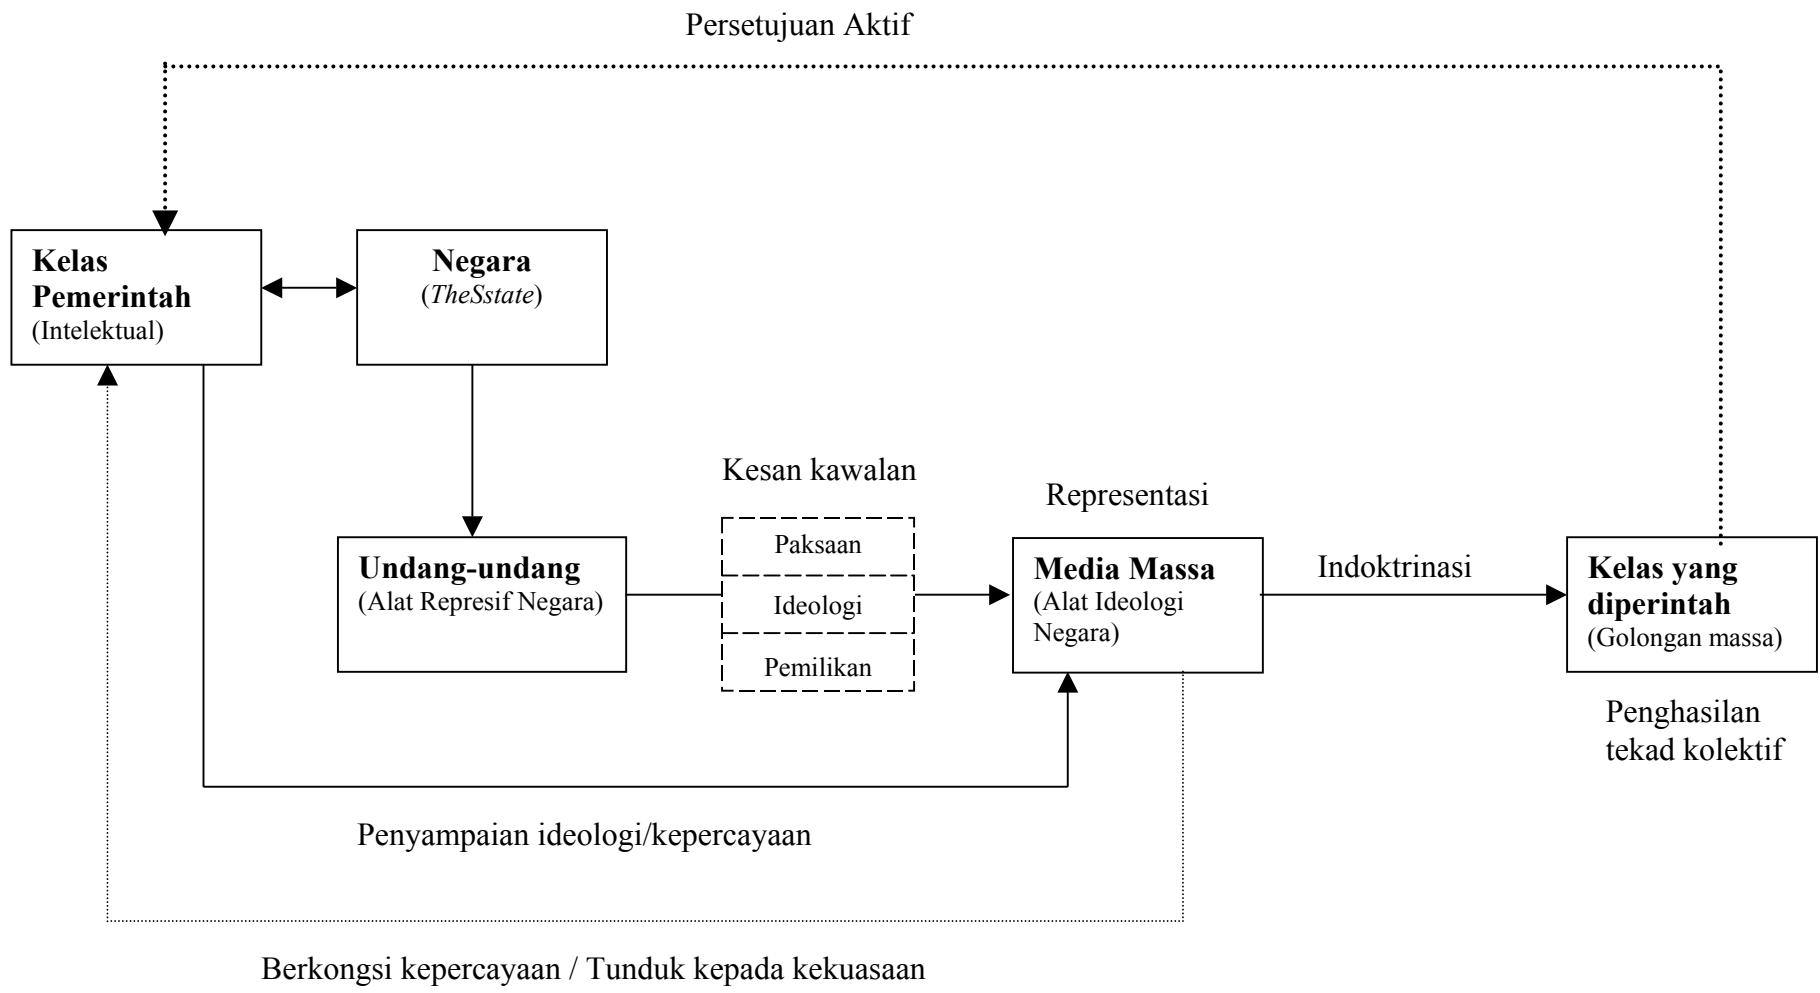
Persetujuan Aktif

**Kelas Pemerintah**
(Intelektual)

**Negara**
(*TheSstate*)

Kesan kawalan

Representasi

**Undang-undang**
(Alat Represif Negara)

Paksaan

Ideologi

Pemilikan

**Media Massa**
(Alat Ideologi Negara)

Indoktrinasi

**Kelas yang diperintah**
(Golongan massa)

Penghasilan tekad kolektif

Penyampaian ideologi/kepercayaan

Berkongsi kepercayaan / Tunduk kepada kekuasaan